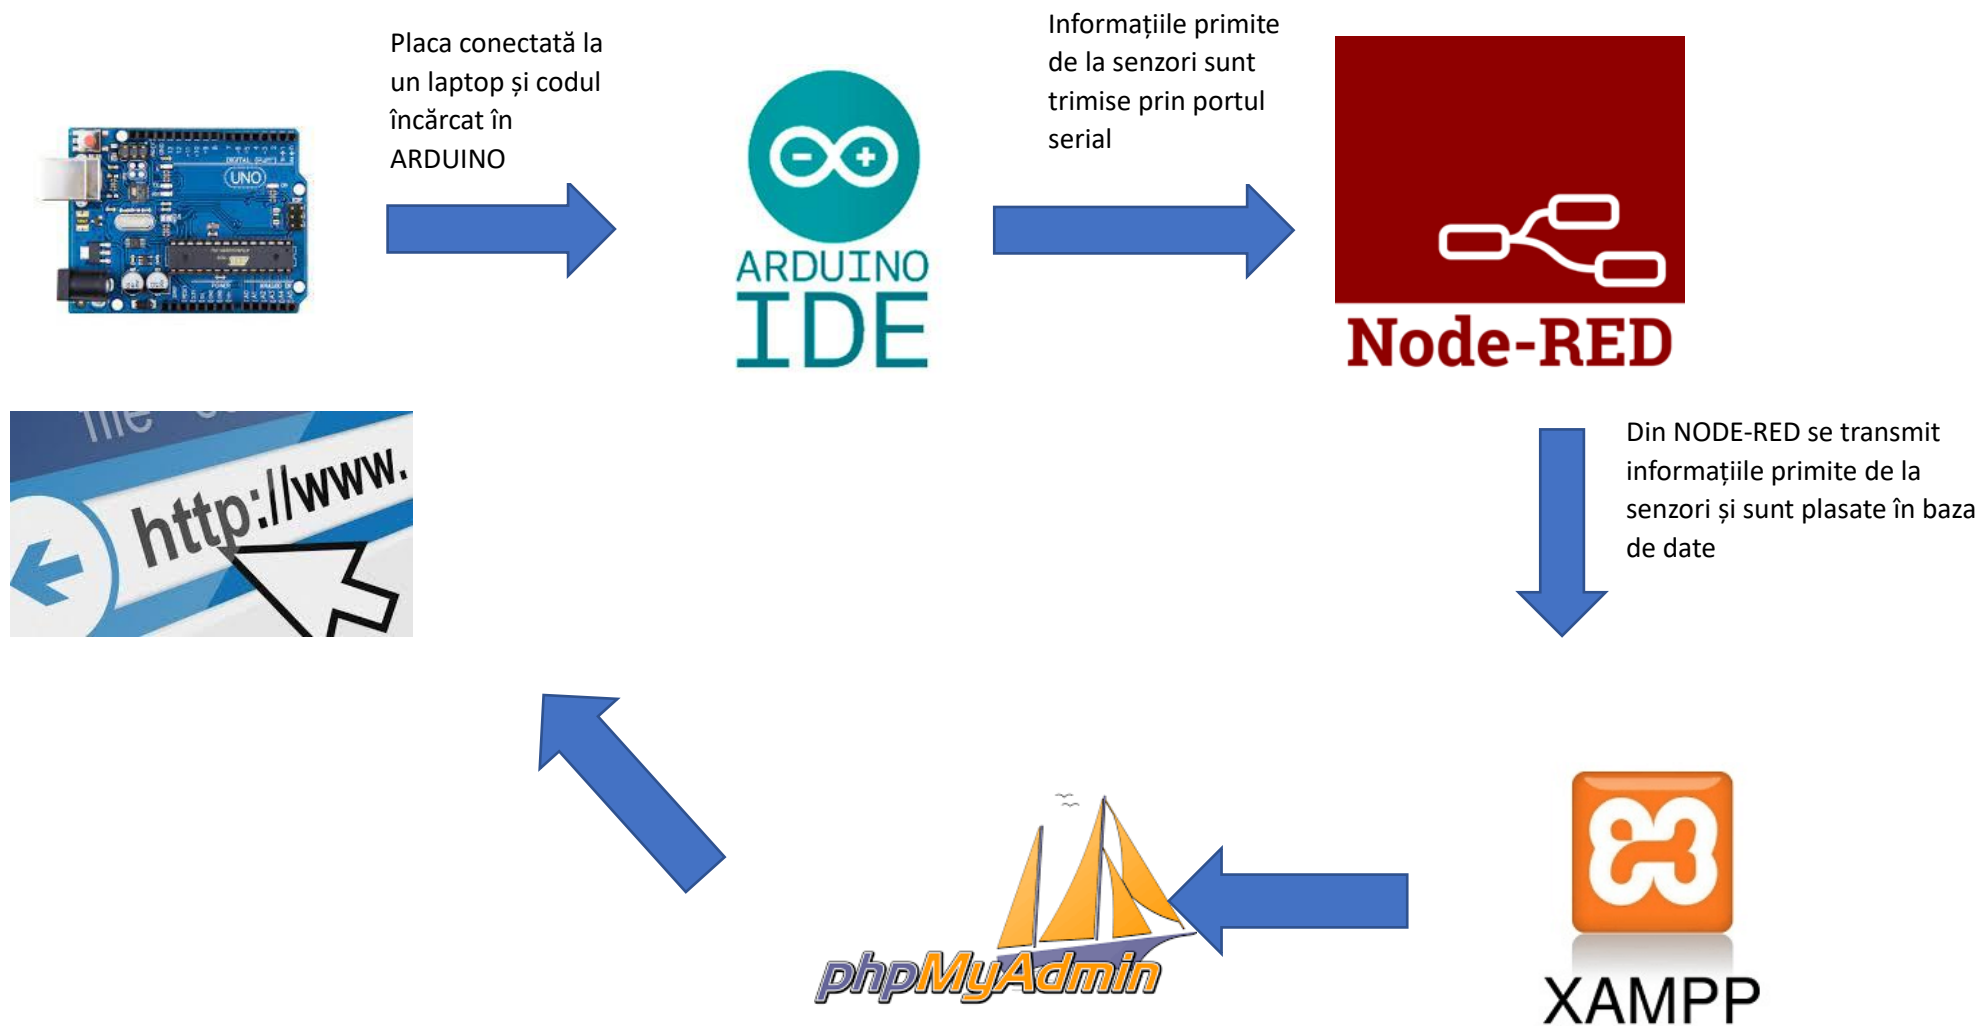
UNO

Placa conectată la un laptop și codul încărcat în ARDUINO

ARDUINO IDE

Informațiile primite de la senzori sunt trimise prin portul serial

Node-RED

Din NODE-RED se transmit informațiile primite de la senzori și sunt plasate în baza de date

file

http://www.

phpMyAdmin

XAMPP